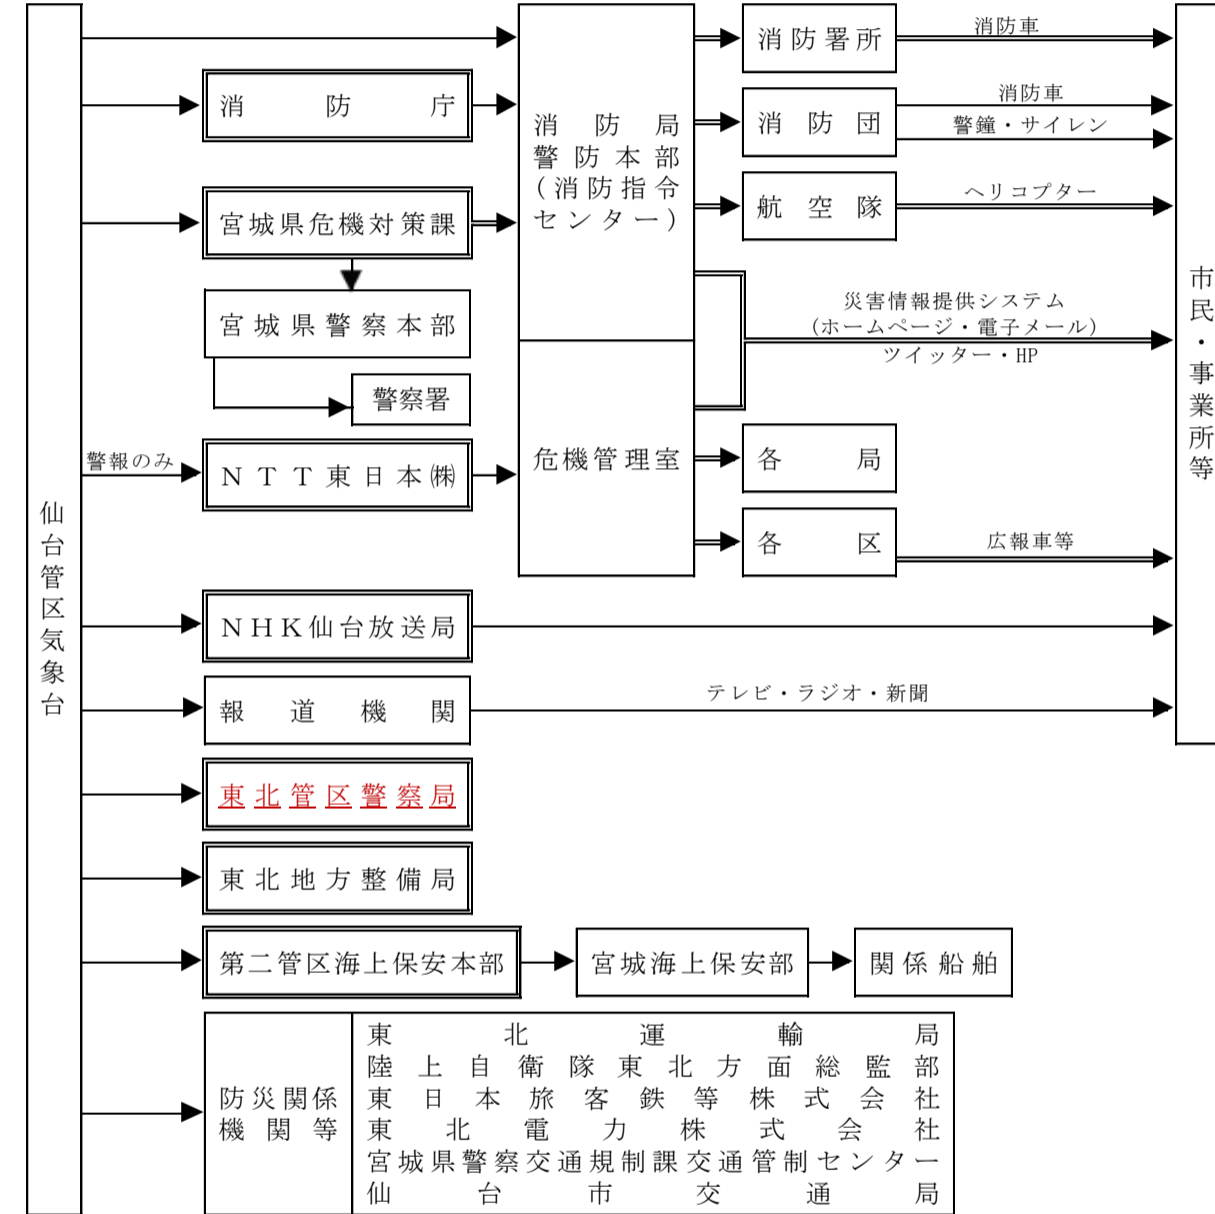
仙台管区気象台

消防庁

宮城県危機対策課

宮城県警察本部

警察署

警報のみ

NTT東日本㈱

消防局
警防本部
(消防指令センター)

危機管理室

消防署所

消防車

消防団

消防車

警鐘・サイレン

航空隊

ヘリコプター

災害情報提供システム
(ホームページ・電子メール)
ツイッター・HP

各局

各区

広報車等

市民・事業所等

NHK仙台放送局

報道機関

テレビ・ラジオ・新聞

東北管区警察局

東北地方整備局

第二管区海上保安本部

宮城海上保安部

関係船舶

防災関係機関等

東北運輸局
陸上自衛隊東北方面総監部
東日本旅客鉄等株式会社
東北電力株式会社
宮城県警察交通規制課交通管制センター
仙台市交通局